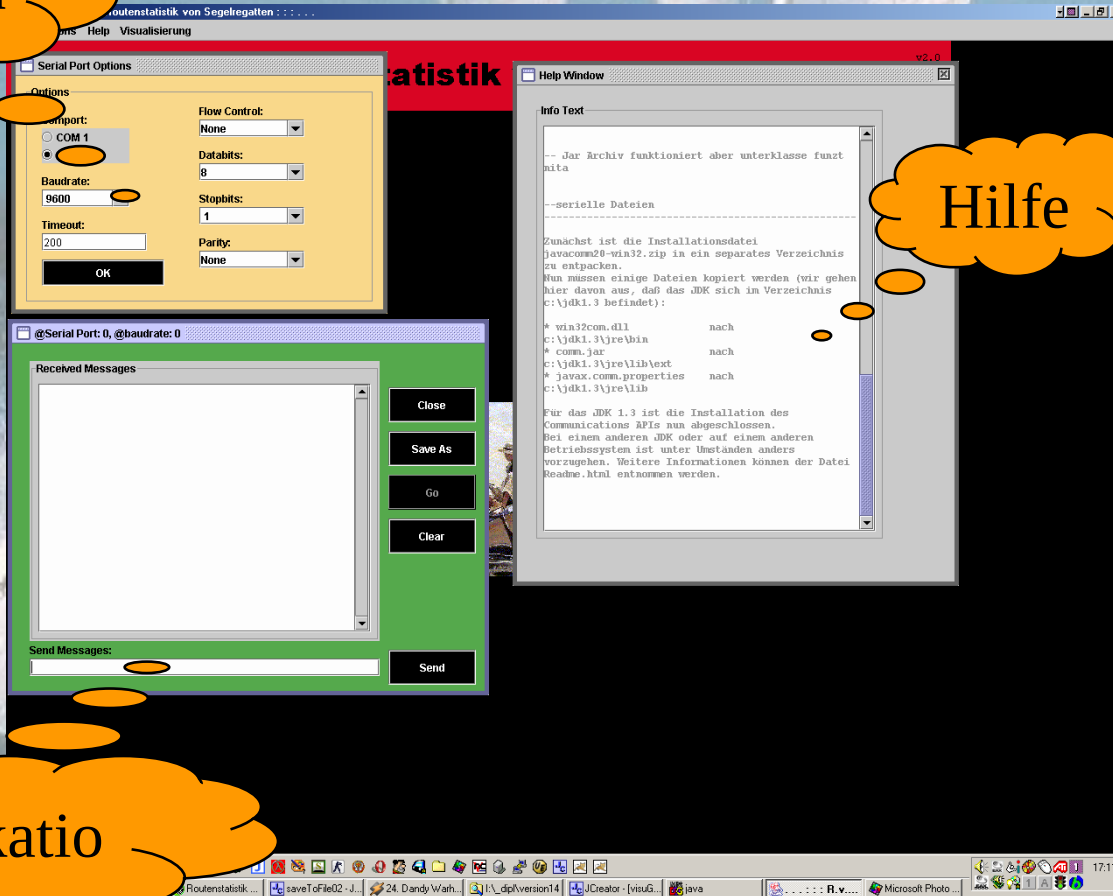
Routenstatistik von Segelregatten : : : : . . .

ons Help Visualisierung

v2.0

tatistik

Serial Port Options

Options

omport:

COM 1

Baudrate:

9600

Timeout:

200

OK

Flow Control:

None

Databits:

8

Stopbits:

1

Parity:

None

Help Window

Info Text

-- Jar Archiv funktioniert aber unterklasse funzt nita

--serielle Dateien

Zunächst ist die Installationsdatei javacomm20-win32.zip in ein separates Verzeichnis zu entpacken.
Nun müssen einige Dateien kopiert werden (wir gehen hier davon aus, daß das JDK sich im Verzeichnis c:\jdk1.3 befindet):

* win32com.dll nach c:\jdk1.3\jre\bin
* comm.jar nach c:\jdk1.3\jre\lib\ext
* javax.comm.properties nach c:\jdk1.3\jre\lib

Für das JDK 1.3 ist die Installation des Communications APIs nun abgeschlossen.
Bei einem anderen JDK oder auf einem anderen Betriebssystem ist unter Umständen anders vorzugehen. Weitere Informationen können der Datei Readme.html entnommen werden.

Hilfe

@Serial Port: 0, @baudrate: 0

Received Messages

Close

Save As

Go

Clear

Send Messages:

Send

katio

Routenstatistik ... saveToFile02 - J... 24. Dandy Warh... I:\_dipl\version14 JCreator - [visuG... java . . . : : : R.v.... Microsoft Photo ... 17:1